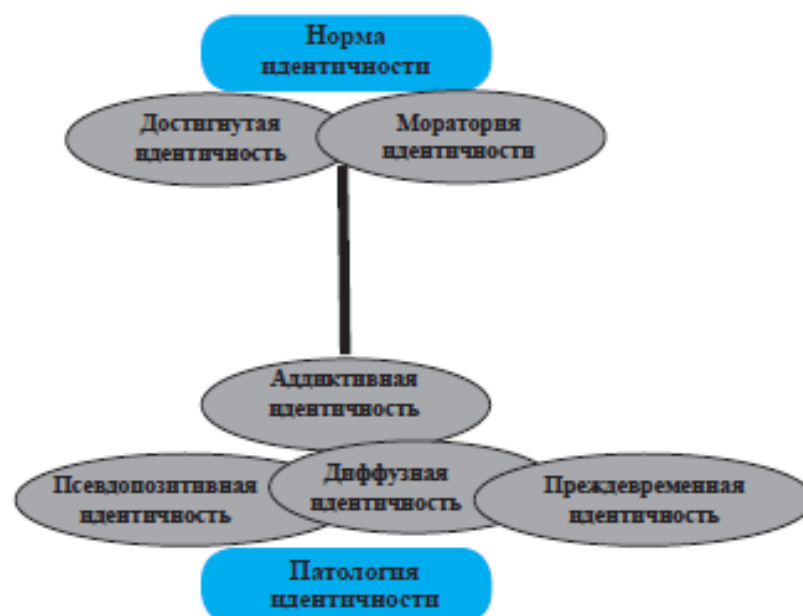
Норма идентичности

Достигнутая идентичность

Мораторий идентичности

Аддиктивная идентичность

Псевдопозитивная идентичность

Диффузная идентичность

Преждевременная идентичность

Патология идентичности